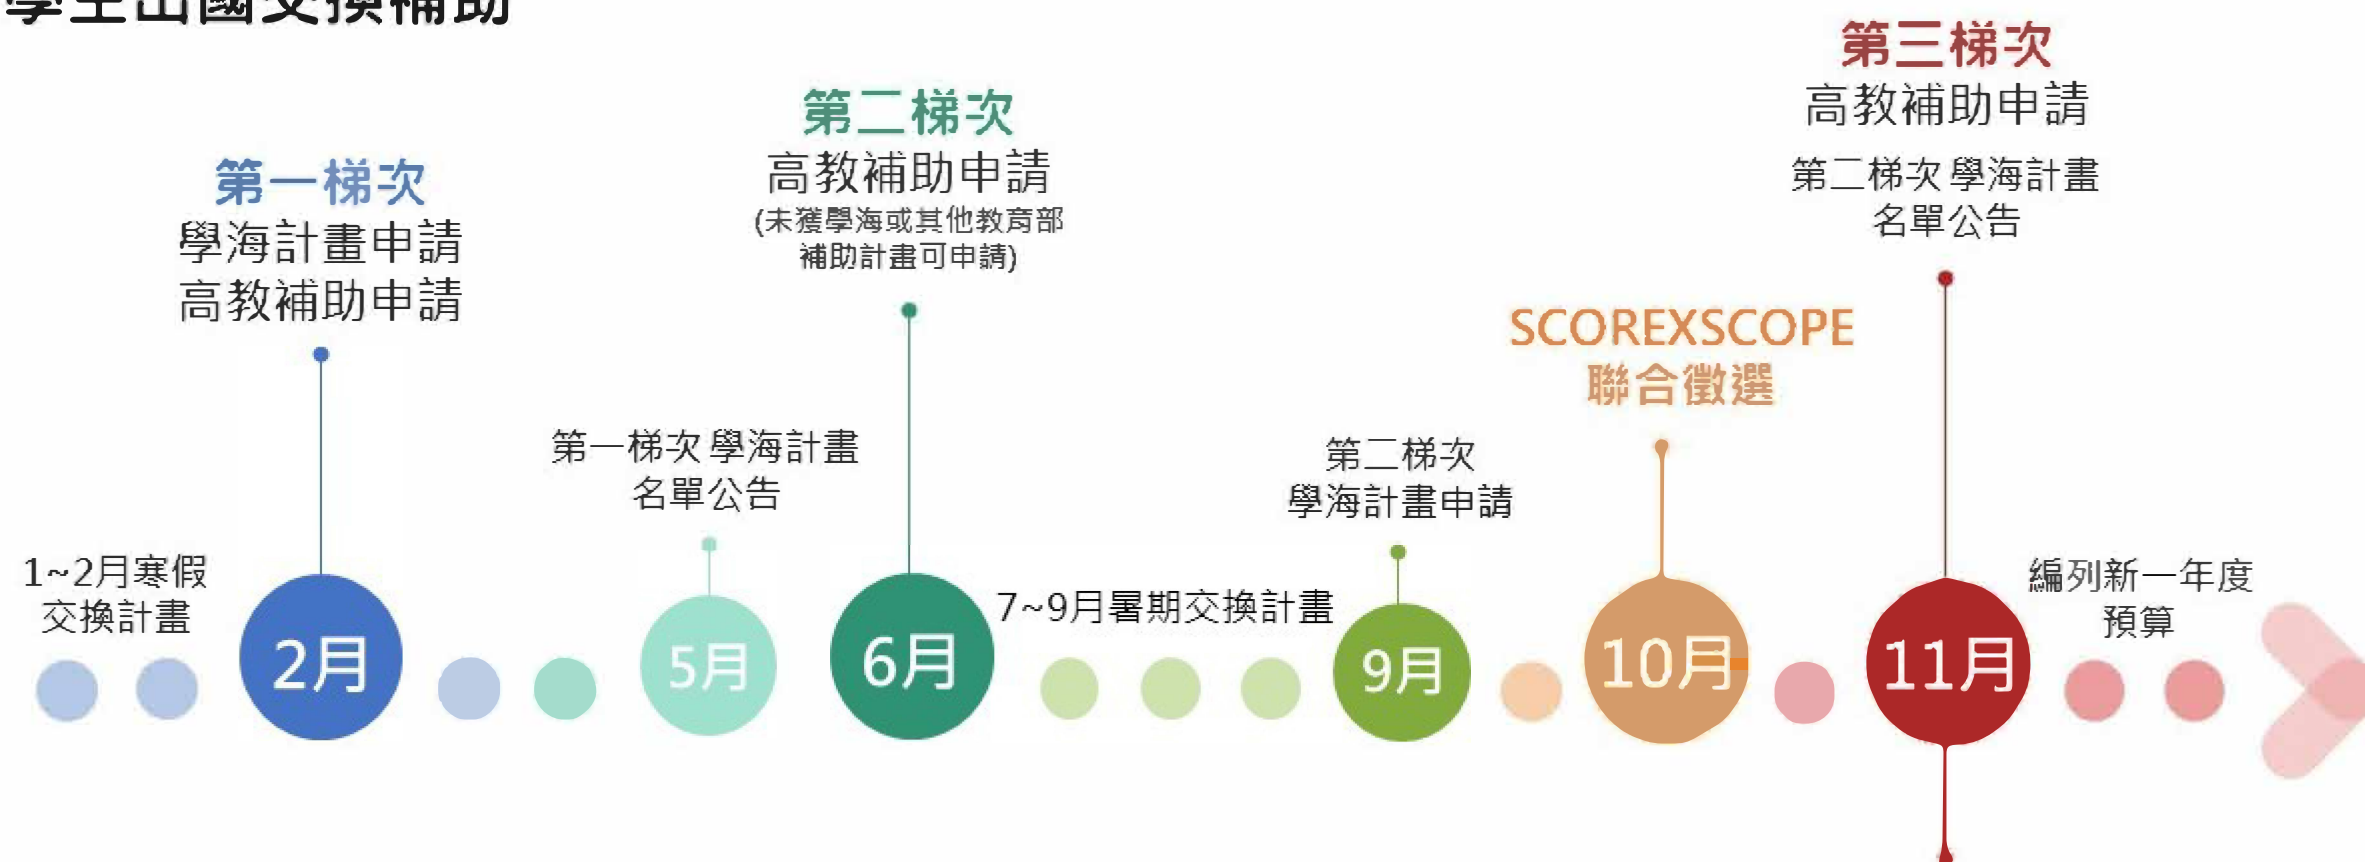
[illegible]

第一梯次
學海計畫申請
高教補助申請

第二梯次
高教補助申請
(未獲學海或其他教育部補助計畫可申請)

第三梯次
高教補助申請

第二梯次 學海計畫
名單公告

SCOREXSCOPE
聯合徵選

第一梯次 學海計畫
名單公告

第二梯次
學海計畫申請

1~2月寒假
交換計畫

2月

5月

6月

7~9月暑期交換計畫

9月

10月

11月

編列新一年度
預算